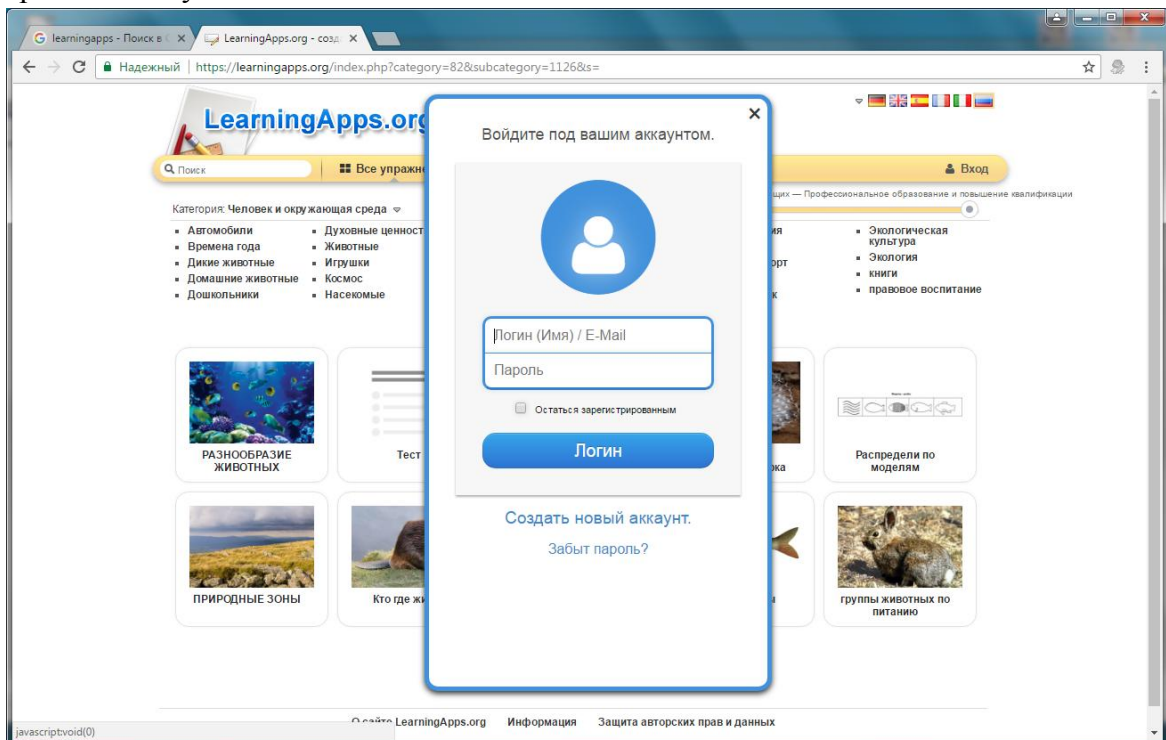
learningapps - Поиск в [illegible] ×
LearningApps.org - созд ×

Надежный | https://learningapps.org/index.php?category=82&subcategory=1126&s=

LearningApps.org

Поиск
Все упражн
Вход

Войдите под вашим аккаунтом.

Логин (Имя) / E-Mail
Пароль
Остаться зарегистрированным
Логин

Создать новый аккаунт.
Забыт пароль?

щих — Профессиональное образование и повышение квалификации

Категория: Человек и окружающая среда

- Автомобили
- Времена года
- Дикие животные
- Домашние животные
- Дошкольники

- Духовные ценност
- Животные
- Игрушки
- Космос
- Насекомые

ия
орт
к

- Экологическая культура
- Экология
- книги
- правовое воспитание

РАЗНООБРАЗИЕ ЖИВОТНЫХ
Тест
ока
Распредели по моделям

ПРИРОДНЫЕ ЗОНЫ
Кто где ж
ы
группы животных по питанию

О сайте LearningApps.org   Информация   Защита авторских прав и данных

javascript:void(0)